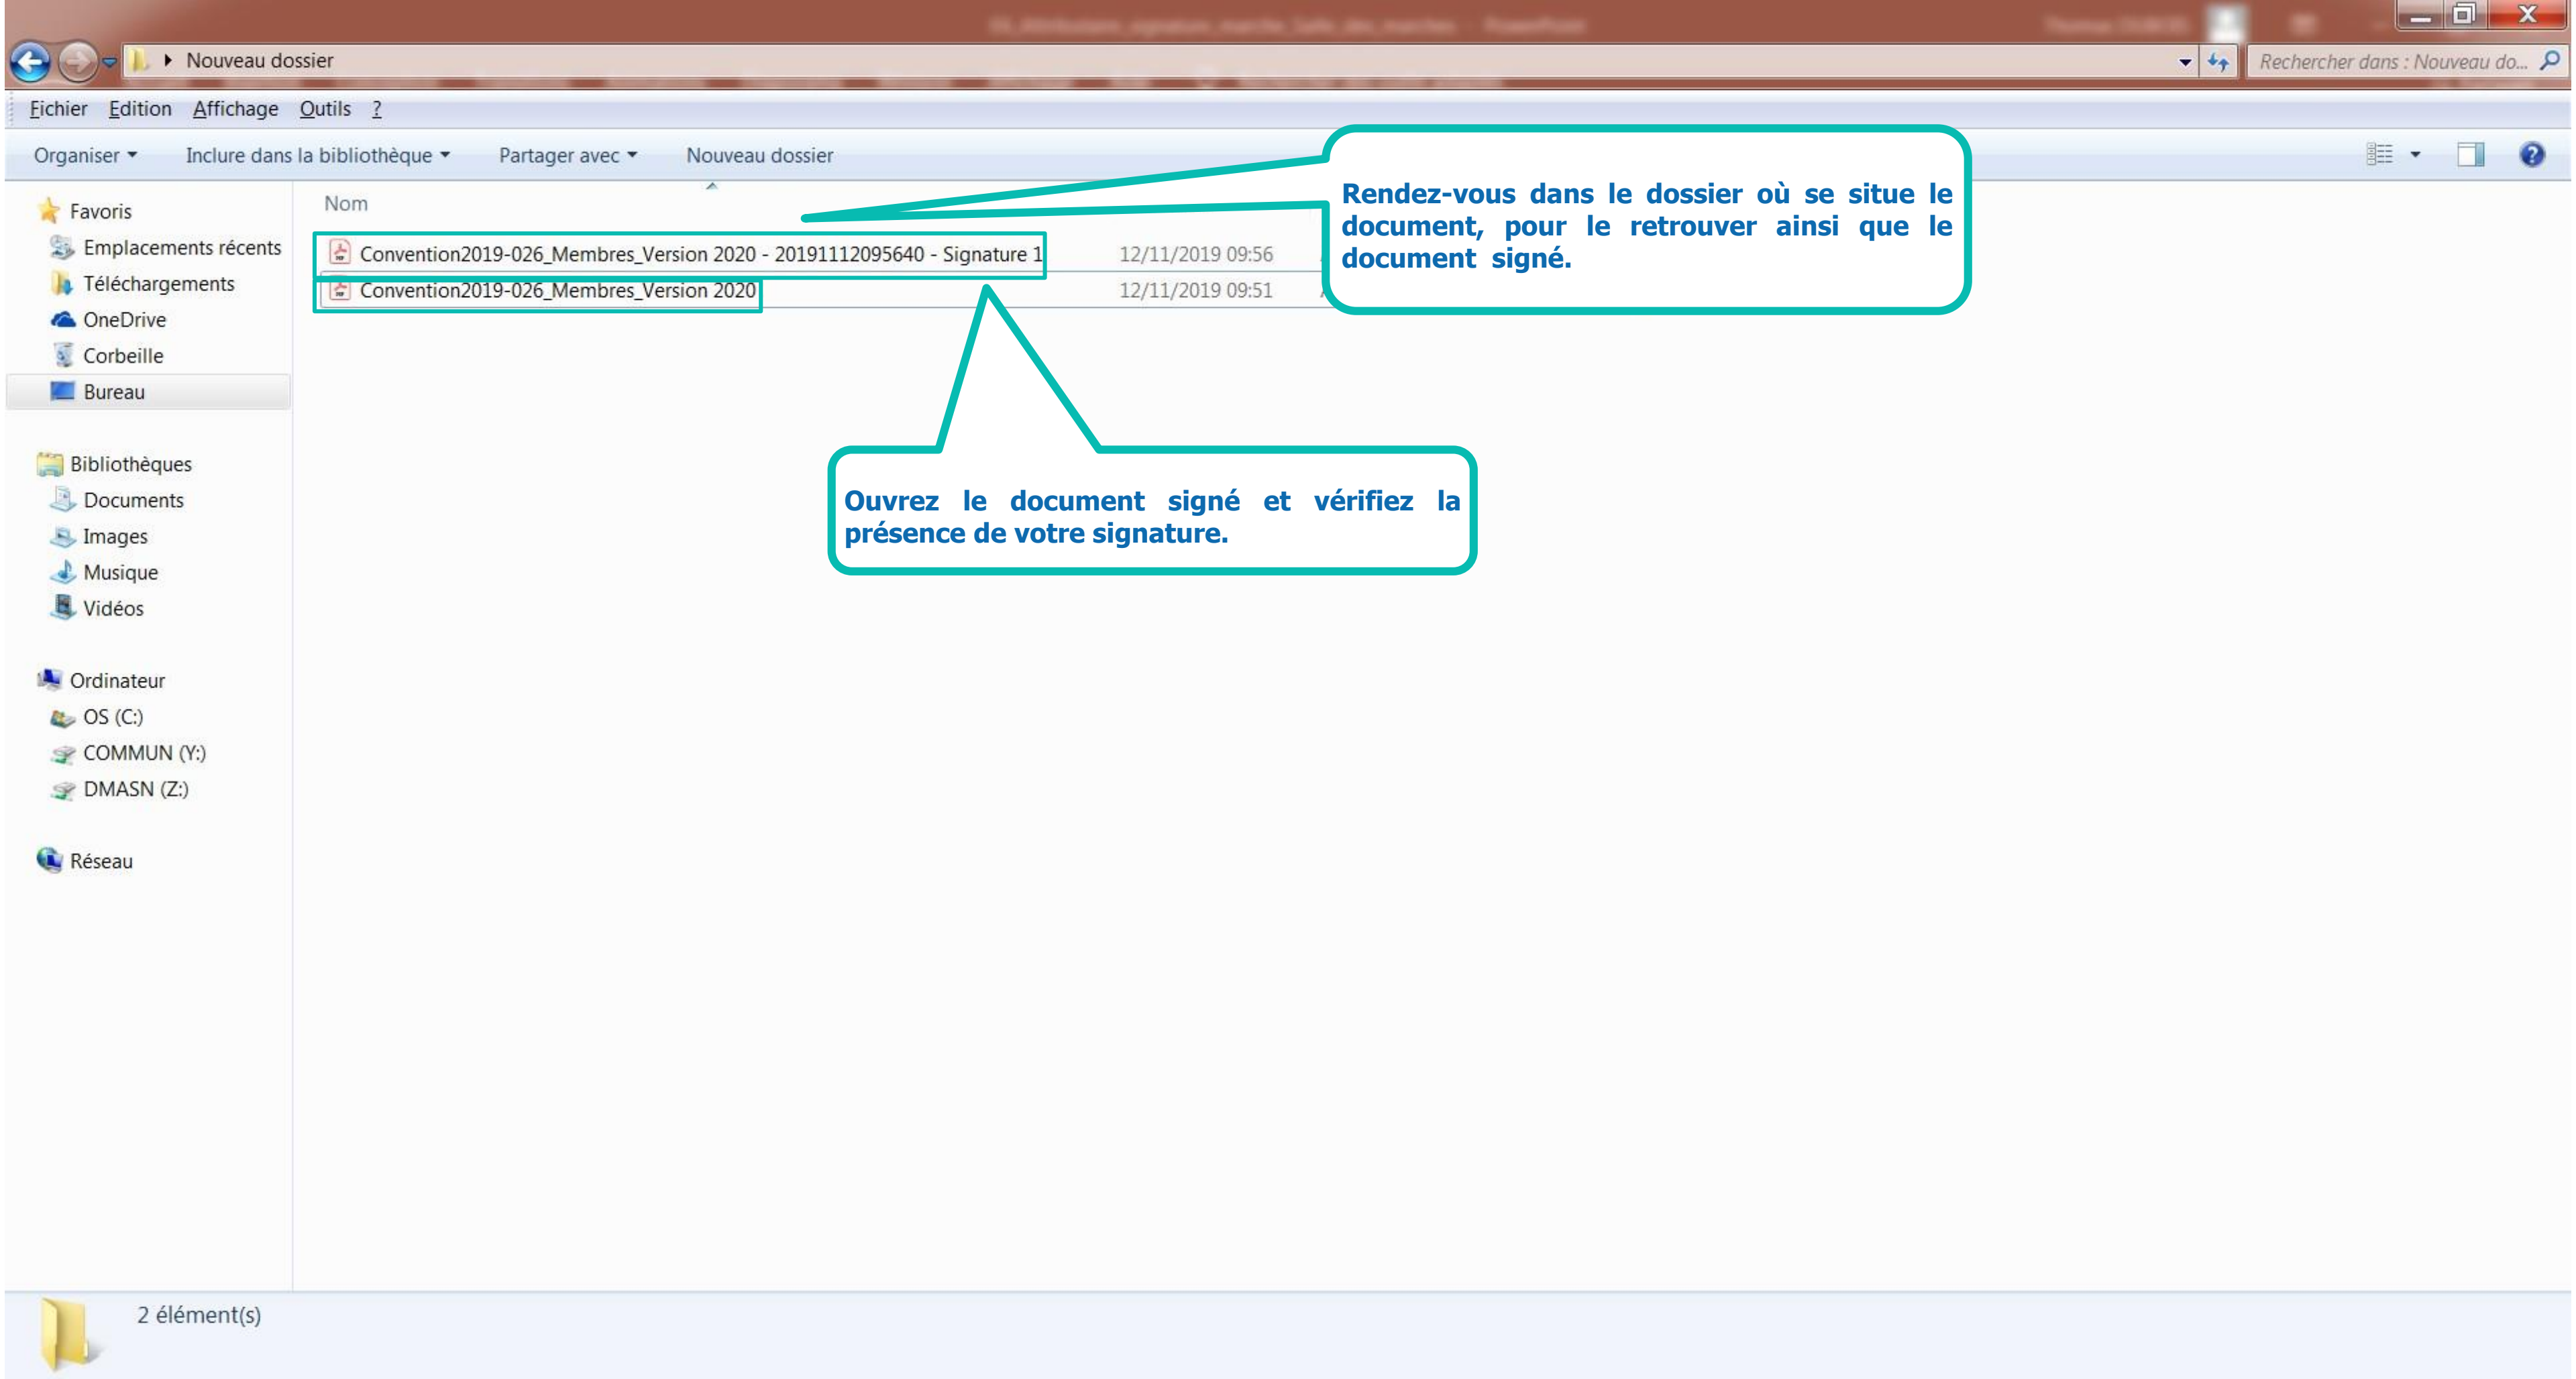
Nouveau dossier

Rechercher dans : Nouveau do...

Fichier Edition Affichage Outils ?

Organiser ▾ Inclure dans la bibliothèque ▾ Partager avec ▾ Nouveau dossier

Favoris
Emplacements récents
Téléchargements
OneDrive
Corbeille
Bureau

Bibliothèques
Documents
Images
Musique
Vidéos

Ordinateur
OS (C:)
COMMUN (Y:)
DMASN (Z:)

Réseau

Nom

| Nom | Date |
|---|---|
| Convention2019-026_Membres_Version 2020 - 20191112095640 - Signature 1 | 12/11/2019 09:56 |
| Convention2019-026_Membres_Version 2020 | 12/11/2019 09:51 |

Rendez-vous dans le dossier où se situe le document, pour le retrouver ainsi que le document signé.

Ouvrez le document signé et vérifiez la présence de votre signature.

2 élément(s)